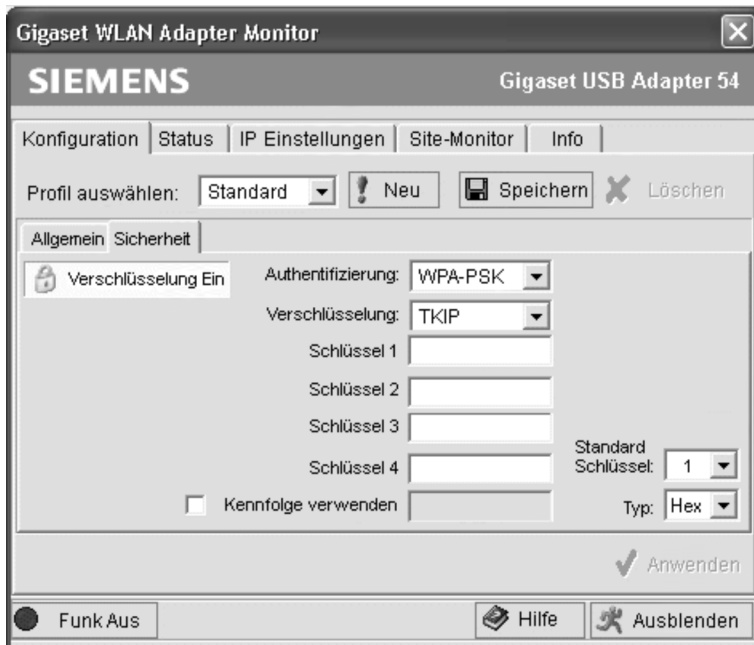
Gigaset WLAN Adapter Monitor

SIEMENS

Gigaset USB Adapter 54

Konfiguration | Status | IP Einstellungen | Site-Monitor | Info

Profil auswählen: Standard

Neu

Speichern

Löschen

Allgemein | Sicherheit

Verschlüsselung Ein

Authentifizierung: WPA-PSK

Verschlüsselung: TKIP

Schlüssel 1

Schlüssel 2

Schlüssel 3

Schlüssel 4

Kennfolge verwenden

Standard Schlüssel: 1

Typ: Hex

Anwenden

Funk Aus

Hilfe

Ausblenden